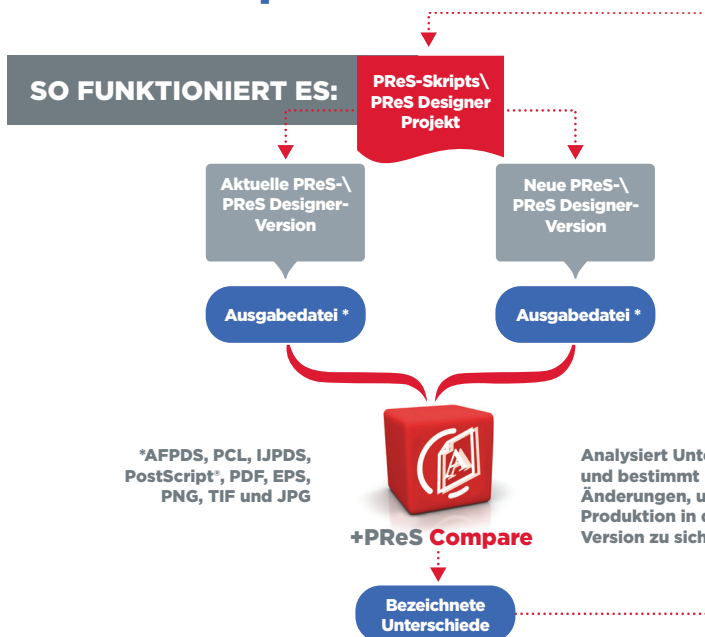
SO FUNKTIONIERT ES:

PReS-Skripts\ PReS Designer Projekt

Aktuelle PReS-\ PReS Designer-Version

Neue PReS-\ PReS Designer-Version

Ausgabedatei *

Ausgabedatei *

*AFPDS, PCL, IJPDS, PostScript*, PDF, EPS, PNG, TIF und JPG

+PReS Compare

Analysiert Unte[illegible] und bestimmt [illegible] Änderungen, u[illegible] Produktion in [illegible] Version zu sich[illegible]

Bezeichnete Unterschiede